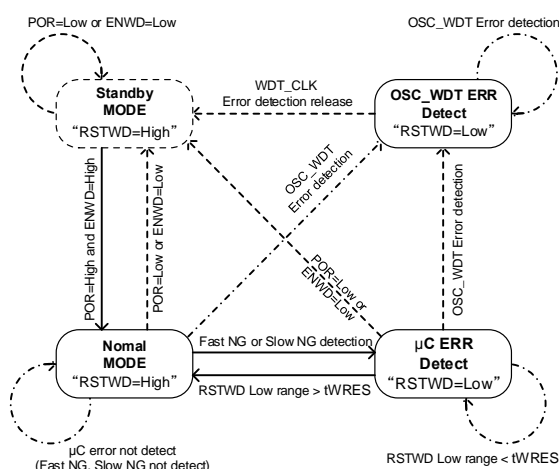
POR=Low or ENWD=Low

OSC_WDT Error detection

Standby MODE
"RSTWD=High"

WDT_CLK
Error detection release

OSC_WDT ERR Detect
"RSTWD=Low"

POR=High and ENWD=High

POR=Low or ENWD=Low

OSC_WDT
Error detection

POR=Low or ENWD=Low

OSC_WDT Error detection

Nomal MODE
"RSTWD=High"

Fast NG or Slow NG detection

RSTWD Low range > tWRES

μC ERR Detect
"RSTWD=Low"

μC error not detect
(Fast NG, Slow NG not detect)

RSTWD Low range < tWRES